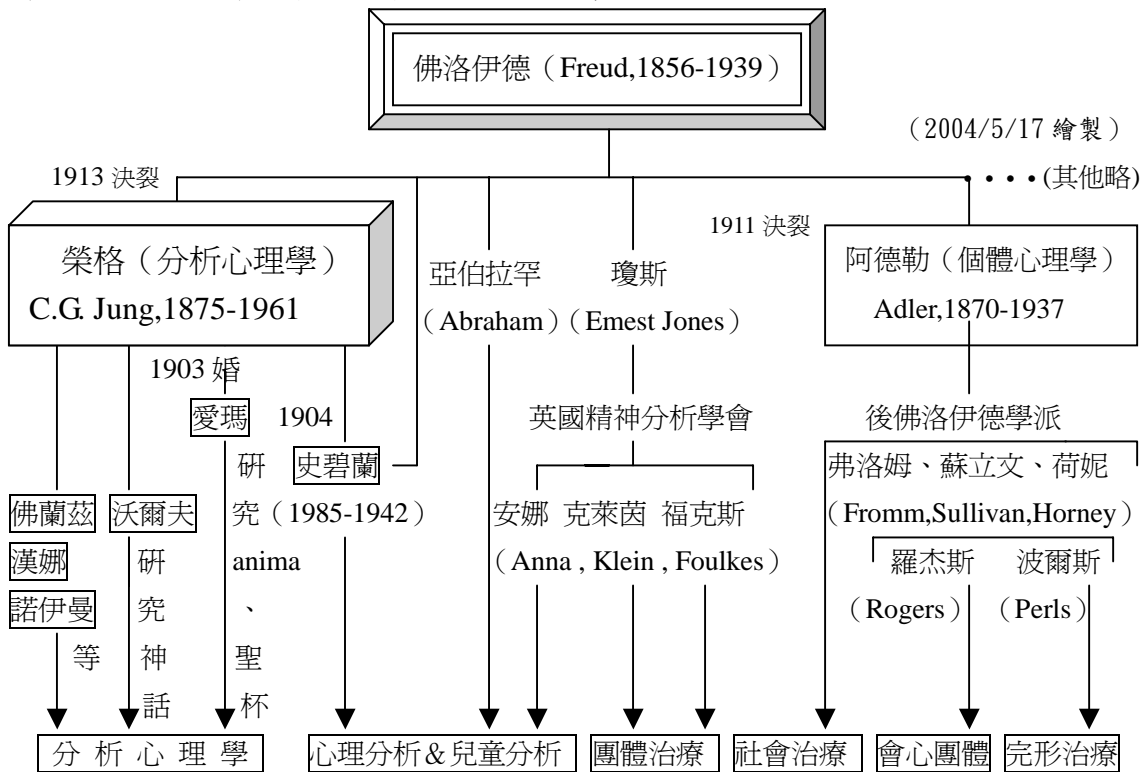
佛洛伊德（Freud,1856-1939）

（2004/5/17 繪製）

1913 決裂

• • • (其他略)

1911 決裂

榮格（分析心理學）
C.G. Jung,1875-1961

亞伯拉罕
（Abraham）

瓊斯
（Emest Jones）

阿德勒（個體心理學）
Adler,1870-1937

1903 婚

愛瑪

1904

史碧蘭

研究（1985-1942）

英國精神分析學會

後佛洛伊德學派

佛蘭茲

漢娜

諾伊曼

等

沃爾夫

研究神話

研究 anima 、聖杯

安娜 克萊茵 福克斯
（Anna , Klein , Foulkes）

弗洛姆、蘇立文、荷妮
（Fromm,Sullivan,Horney）

羅杰斯
（Rogers）

波爾斯
（Perls）

分 析 心 理 學

心理分析&兒童分析

團體治療

社會治療

會心團體

完形治療